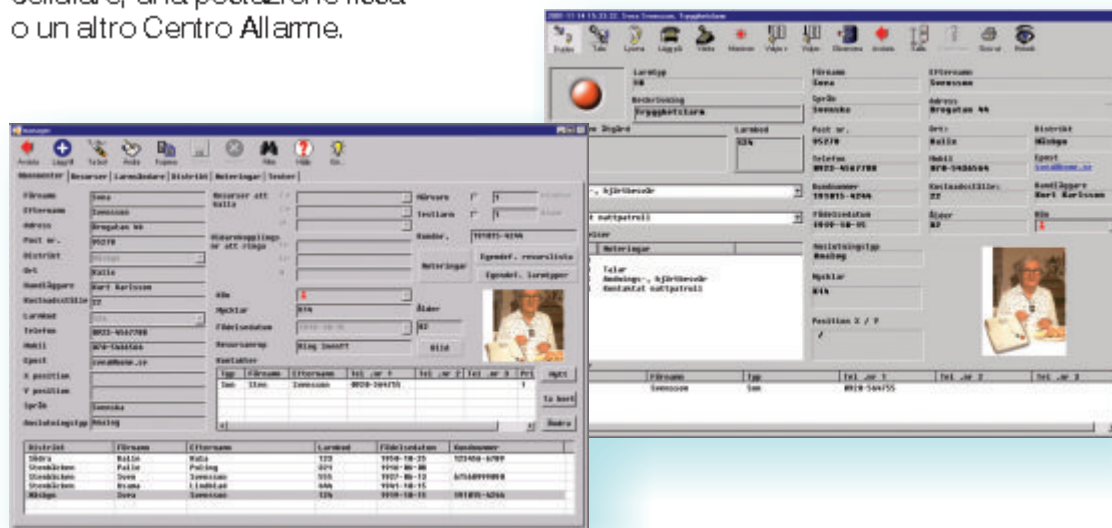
cellulare, una postazione fissa o un altro Centro Allarme.

2001-11-14 15:33:22 Sven Svensson, Trygghetslarm

Ärende Tala Lyssna Lägg på Vänta Mottaget Växla Växla Observera Avsluta Tolk Skriv ut Sök

Larmtyp
SB
Beskrivning
Trygghetslarm

Förnamn
Sven
Språk
Svenska
Post nr.
95270
Telefon
0923-4567788
Kundnummer
191815-6244
Födelsedatum
1919-08-05
Anslutningstyp
Analog
Nycklar
N16
Position X / Y

Efternamn
Svensson
Adress
Brogatan 44
Ort
Kalix
Mobil
070-5456504
Kostnadsställe:
22
Ålder
82
Kön

Distrikt
Nätöga
Epost
sven@home.se
Handläggare
Kurt Karlsson

Larmkod
S26

Telar
Anhörigs-, hjälpbesök
Kontaktat nattpatrull

Förnamn | Efternamn | Typ | Tel .nr 1 | Tel .nr 2 | Tel .nr 3
Svensson | Son | 0920-564755

manager
Avsluta Lägg till Ta bort Ändra Kopiera Hitta Hjälp

Abonnenter | Resurser | Larmkoder | Distrikt | Noteringar | Texter

Förnamn Sven
Efternamn Svensson
Adress Brogatan 44
Post nr. 95270
Distrikt Nätöga
Ort Kalix
Handläggare Kurt Karlsson
Kostnadsställe 22
Larmkod S26
Telefon 0923-4567788
Mobil 070-5456504
Epost sven@home.se
X position
Y position
Språk Svenska
Anslutningstyp Analog

Resurser att kalla
Hörseln
Tesllarm
Undantagsringningar att ringa
Kundnr. 191815-6244
Noteringar
Egendef. resurslista
Egendef. Larmtyper
Kön
Nycklar N16
Ålder 82
Födelsedatum 1919-08-05
Resursgrupp Ring inkontt
Bild
Kontakter

Typ | Förnamn | Efternamn | Tel .nr 1 | Tel .nr 2 | Tel .nr 3 | Pri
Son | Sten | Svensson | 0920-564755 | | | 1

Ny
Ta bort
Ändra

| Distrikt | Förnamn | Efternamn | Larmkod | Födelsedatum | Kundnummer |
|---|---|---|---|---|---|
| Södra | Kalle | Kula | 123 | 1950-10-25 | 123456-6789 |
| Stenbäcken | Palle | Paling | 021 | 1916-06-06 | |
| Stenbäcken | Sven | Svensson | 555 | 1927-06-13 | 675689 |
| Stenbäcken | Bruna | Lindblad | 666 | 1941-10-15 | |
| Nätöga | Sven | Svensson | S26 | 1919-08-05 | 191815-6244 |